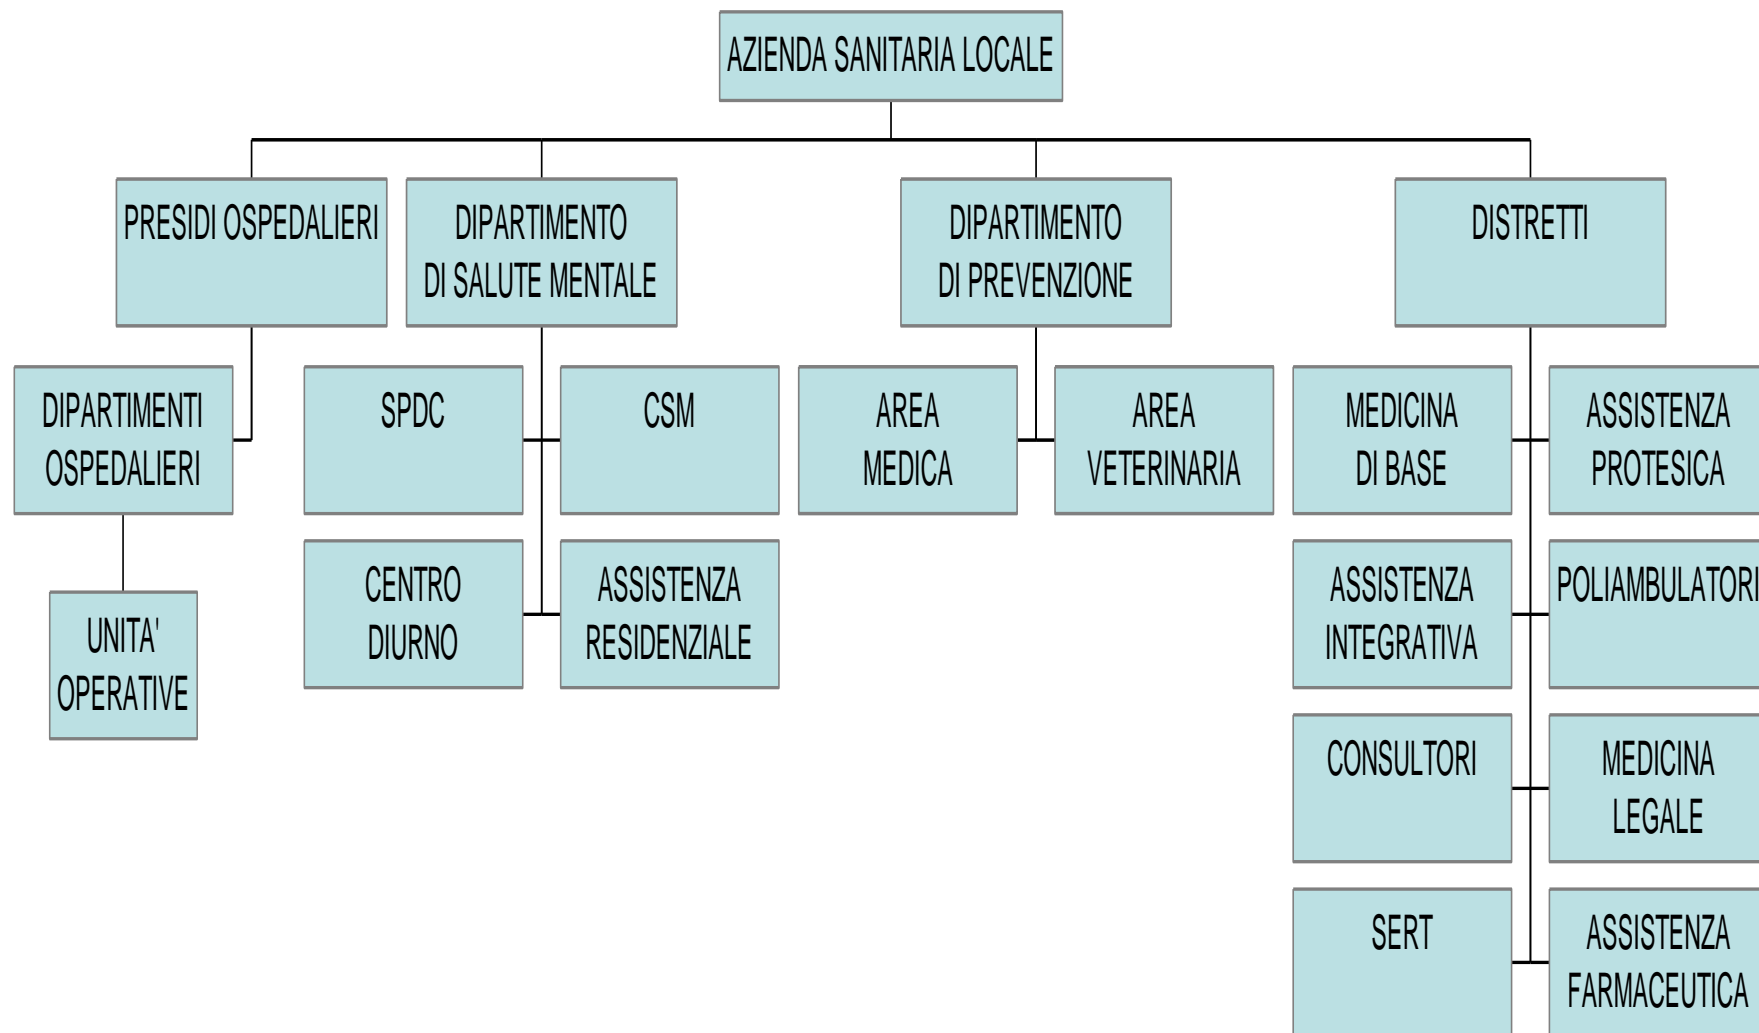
AZIENDA SANITARIA LOCALE

PRESIDI OSPEDALIERI

DIPARTIMENTO DI SALUTE MENTALE

DIPARTIMENTO DI PREVENZIONE

DISTRETTI

DIPARTIMENTI OSPEDALIERI

UNITA' OPERATIVE

SPDC

CSM

CENTRO DIURNO

ASSISTENZA RESIDENZIALE

AREA MEDICA

AREA VETERINARIA

MEDICINA DI BASE

ASSISTENZA PROTESICA

ASSISTENZA INTEGRATIVA

POLIAMBULATORI

CONSULTORI

MEDICINA LEGALE

SERT

ASSISTENZA FARMACEUTICA